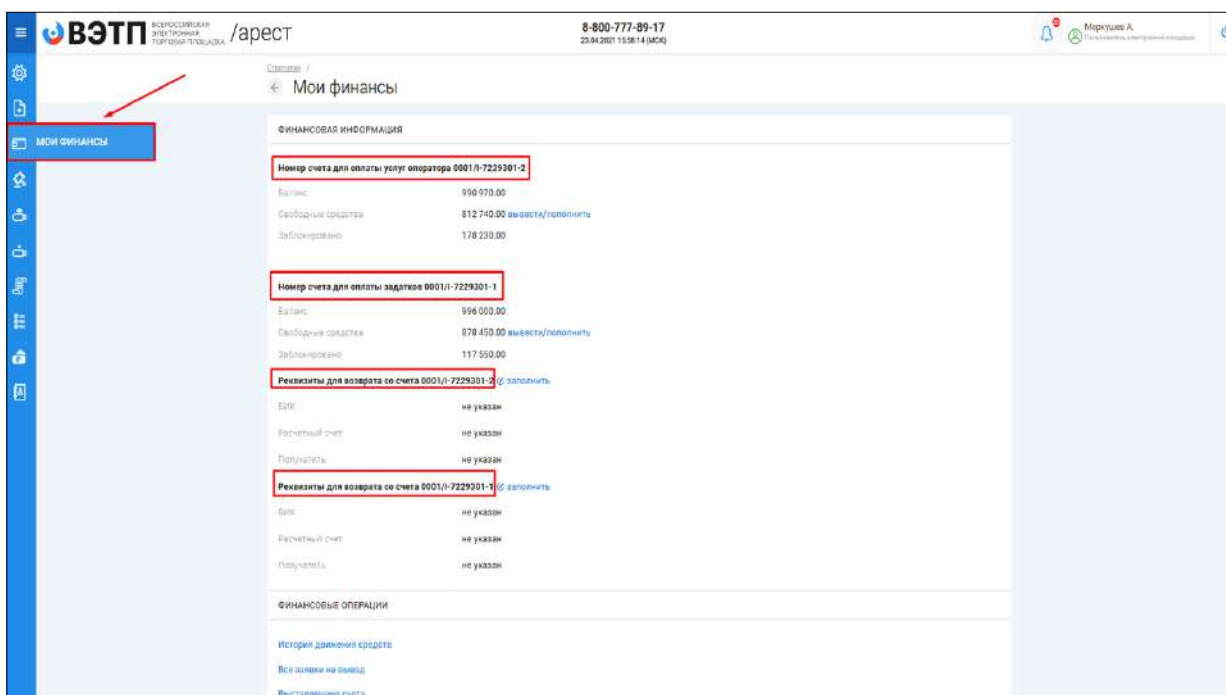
ВЭТП ВСЕРОССИЙСКАЯ ЭЛЕКТРОННАЯ ТОРГОВАЯ ПЛОЩАДКА /арест

8-800-777-89-17
23.04.2021 15:58:14 (МСК)

Меркушев А.
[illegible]

МОИ ФИНАНСЫ

Главная /
Мои финансы

ФИНАНСОВАЯ ИНФОРМАЦИЯ

Номер счета для оплаты услуг оператора 0001/I-7229301-2

| | |
|---|---|
| Баланс | 990 970.00 |
| Свободные средства | 812 740.00 вывести/пополнить |
| Заблокировано | 178 230.00 |

Номер счета для оплаты задатков 0001/I-7229301-1

| | |
|---|---|
| Баланс | 996 000.00 |
| Свободные средства | 878 450.00 вывести/пополнить |
| Заблокировано | 117 550.00 |

Реквизиты для возврата со счета 0001/I-7229301-2 заполнить

| | |
|---|---|
| БИК | не указан |
| Расчетный счет | не указан |
| Получатель | не указан |

Реквизиты для возврата со счета 0001/I-7229301-1 заполнить

| | |
|---|---|
| БИК | не указан |
| Расчетный счет | не указан |
| Получатель | не указан |

ФИНАНСОВЫЕ ОПЕРАЦИИ

История движения средств
Все заявки на вывод
Выставление счета